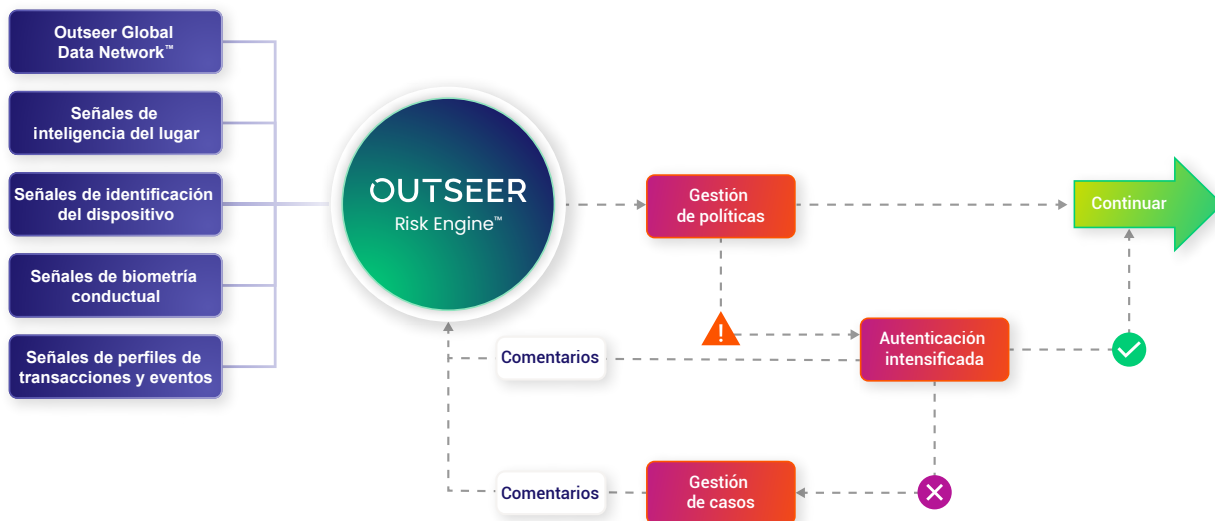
Outseer Global Data Network™

Señales de inteligencia del lugar

Señales de identificación del dispositivo

Señales de biometría conductual

Señales de perfiles de transacciones y eventos

OUTSEER
Risk Engine™

Gestión de políticas

Continuar

!

Autenticación intensificada

Comentarios

Comentarios

Gestión de casos